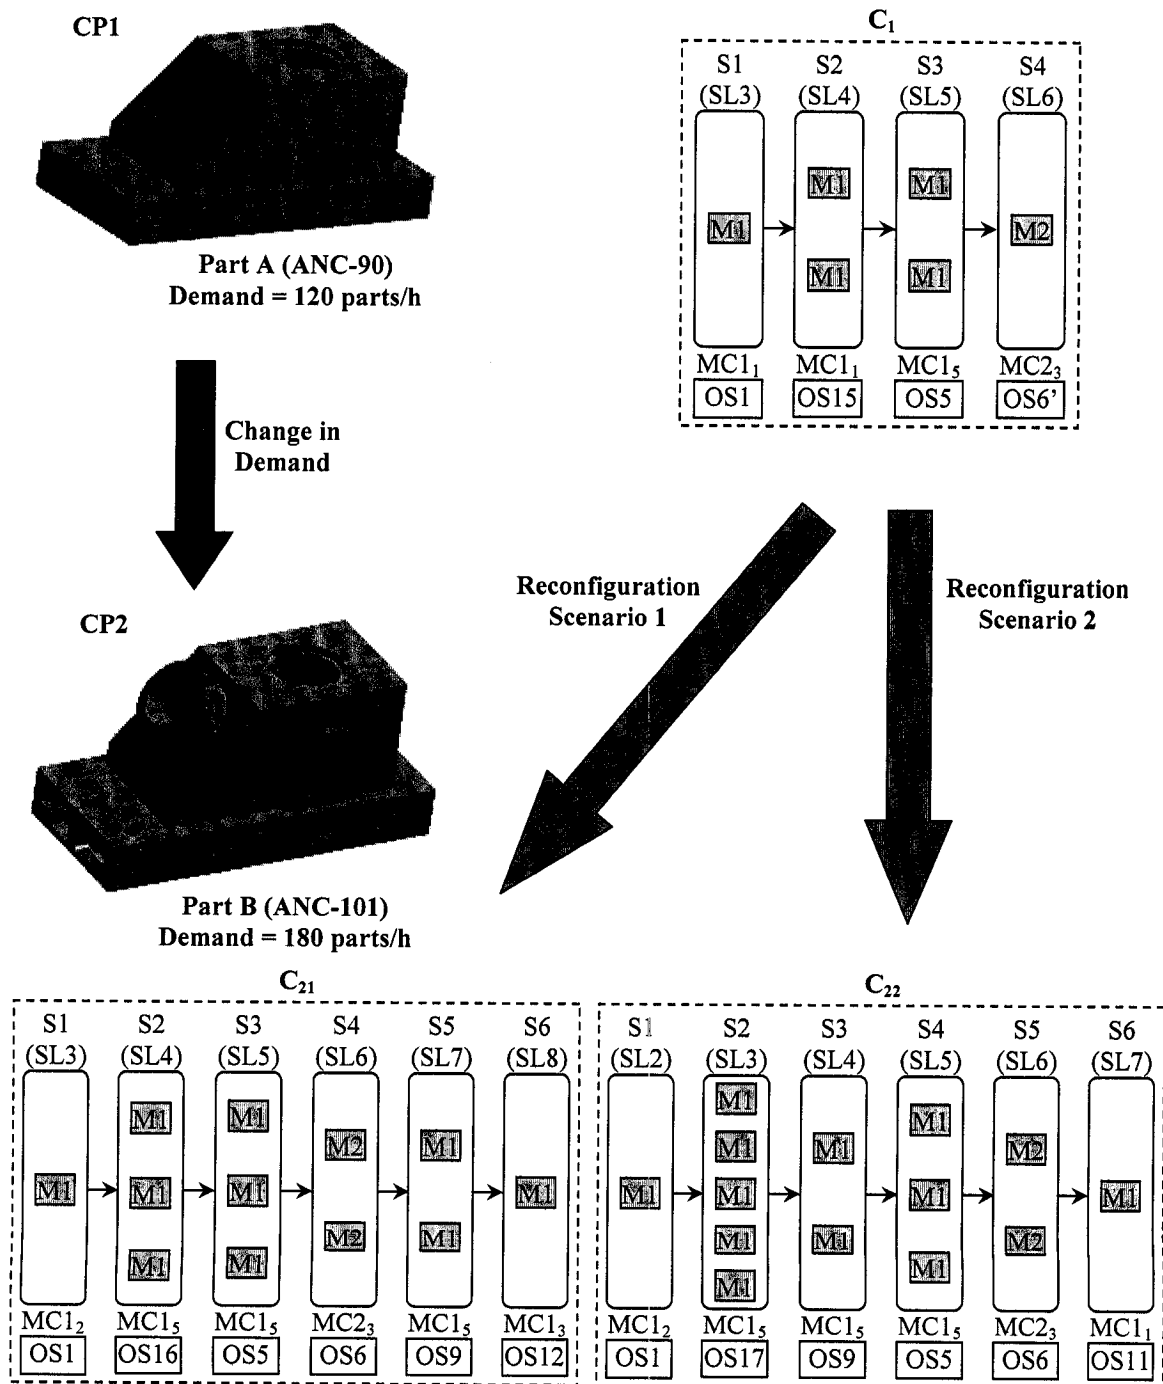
CP1

Part A (ANC-90)
Demand = 120 parts/h

Change in Demand

CP2

Part B (ANC-101)
Demand = 180 parts/h

$C_1$

S1 (SL3) M1 $MC1_1$ OS1
S2 (SL4) M1 M1 $MC1_1$ OS15
S3 (SL5) M1 M1 $MC1_5$ OS5
S4 (SL6) M2 $MC2_3$ OS6'

Reconfiguration Scenario 1

Reconfiguration Scenario 2

$C_{21}$

S1 (SL3) M1 $MC1_2$ OS1
S2 (SL4) M1 M1 M1 $MC1_5$ OS16
S3 (SL5) M1 M1 M1 $MC1_5$ OS5
S4 (SL6) M2 M2 $MC2_3$ OS6
S5 (SL7) M1 M1 $MC1_5$ OS9
S6 (SL8) M1 $MC1_3$ OS12

$C_{22}$

S1 (SL2) M1 $MC1_2$ OS1
S2 (SL3) M1 M1 M1 M1 M1 $MC1_5$ OS17
S3 (SL4) M1 M1 $MC1_5$ OS9
S4 (SL5) M1 M1 M1 $MC1_5$ OS5
S5 (SL6) M2 M2 $MC2_3$ OS6
S6 (SL7) M1 $MC1_1$ OS11